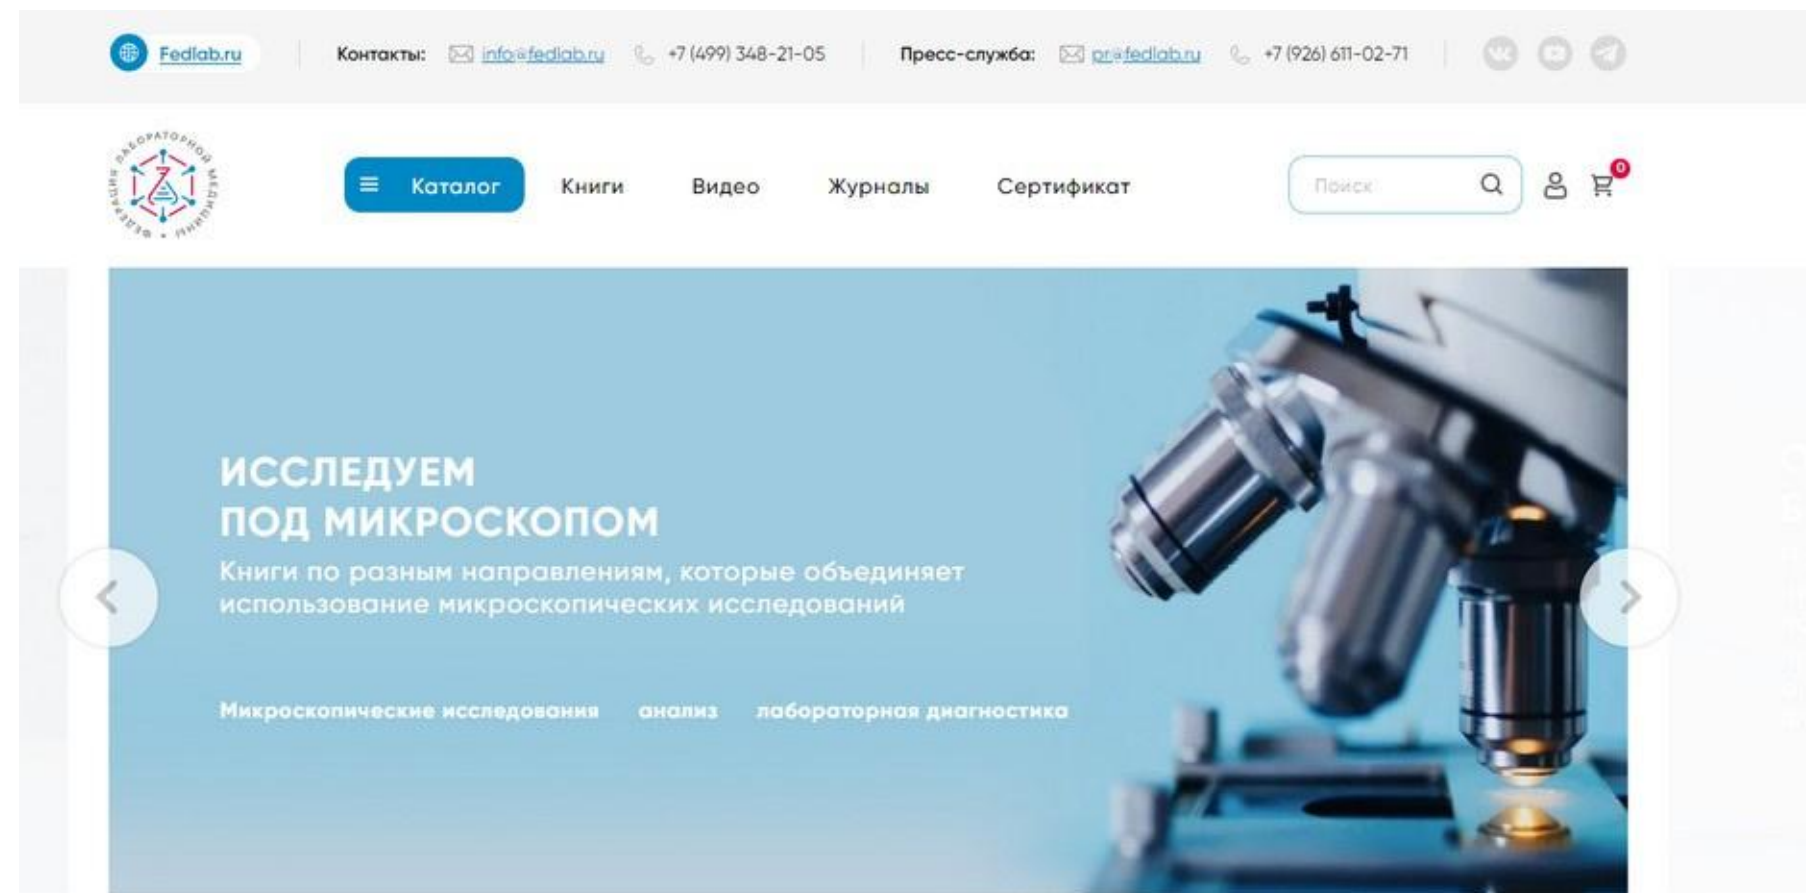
Fedlab.ru Контакты: info@fedlab.ru +7 (499) 348-21-05 Пресс-служба: pr@fedlab.ru +7 (926) 611-02-71

ФЕДЕРАЦИЯ ЛАБОРАТОРНОЙ МЕДИЦИНЫ

Каталог Книги Видео Журналы Сертификат Поиск 0

ИССЛЕДУЕМ ПОД МИКРОСКОПОМ

Книги по разным направлениям, которые объединяет использование микроскопических исследований

Микроскопические исследования анализ лабораторная диагностика